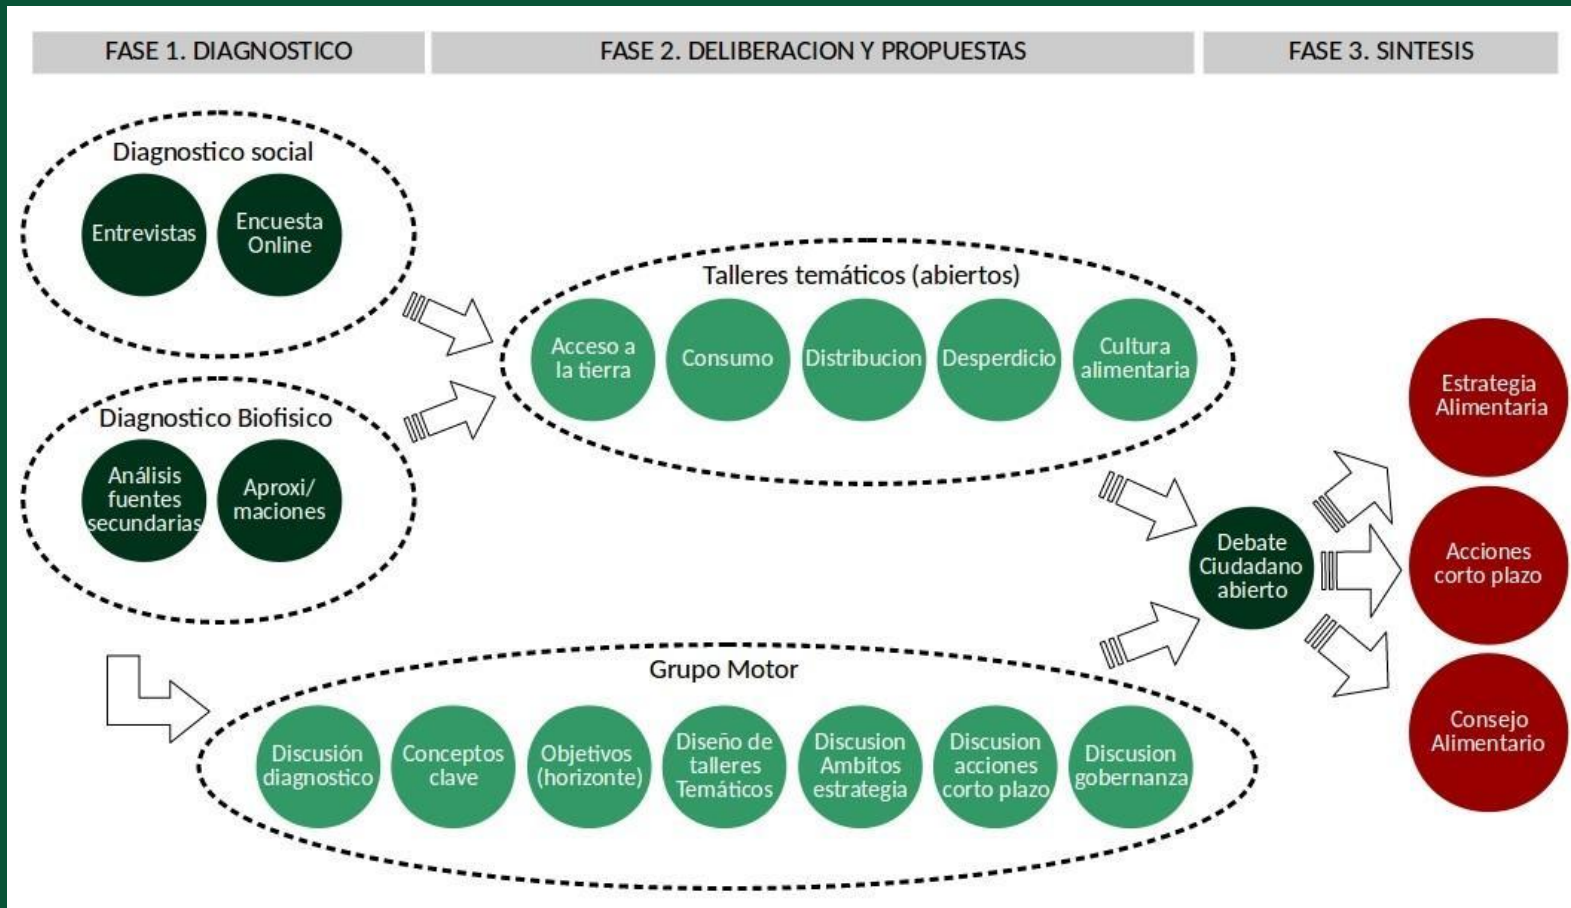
FASE 1. DIAGNOSTICO

FASE 2. DELIBERACION Y PROPUESTAS

FASE 3. SINTESIS

Diagnostico social

Entrevistas

Encuesta Online

Diagnostico Biofisico

Análisis fuentes secundarias

Aproxi/ maciones

Talleres temáticos (abiertos)

Acceso a la tierra

Consumo

Distribucion

Desperdicio

Cultura alimentaria

Grupo Motor

Discusión diagnostico

Conceptos clave

Objetivos (horizonte)

Diseño de talleres Temáticos

Discusion Ambitos estrategia

Discusion acciones corto plazo

Discusion gobernanza

Debate Ciudadano abierto

Estrategia Alimentaria

Acciones corto plazo

Consejo Alimentario